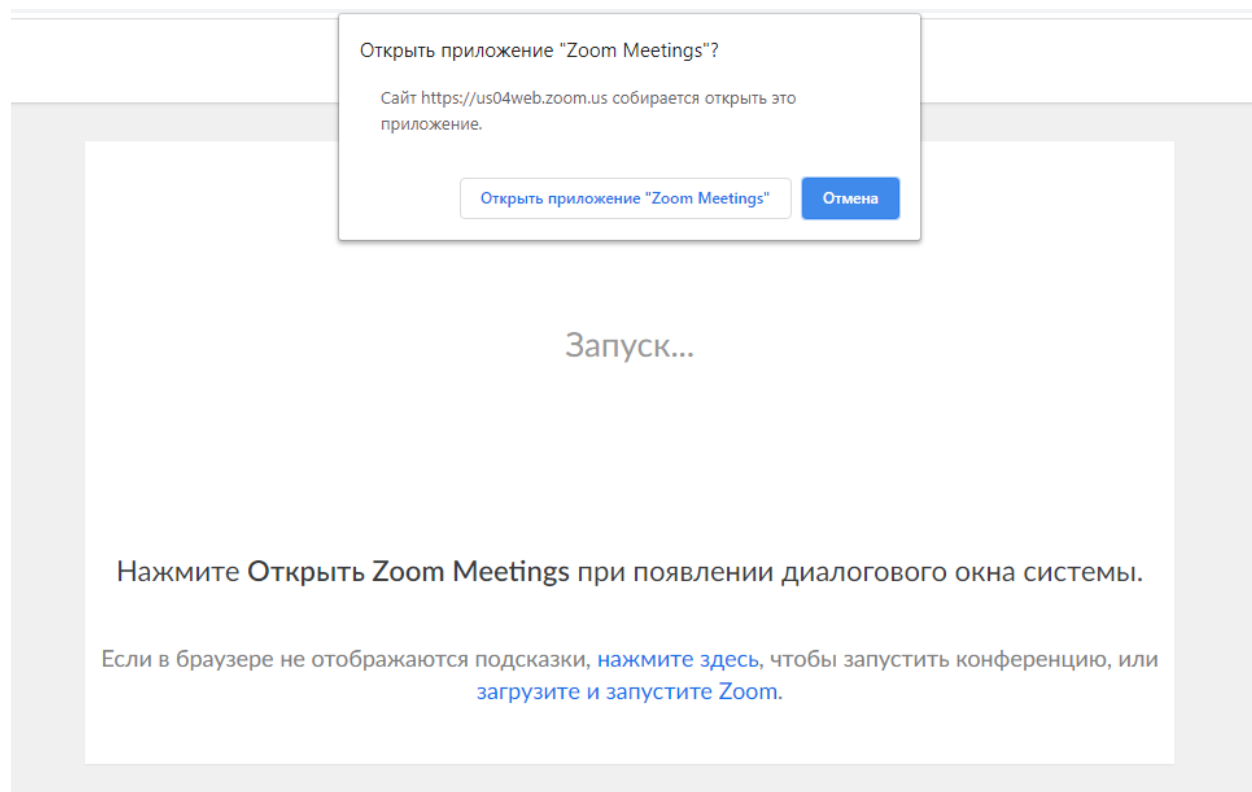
Открыть приложение "Zoom Meetings"?

Сайт https://us04web.zoom.us собирается открыть это приложение.

Открыть приложение "Zoom Meetings"

Отмена

Запуск...

Нажмите Открыть Zoom Meetings при появлении диалогового окна системы.

Если в браузере не отображаются подсказки, нажмите здесь, чтобы запустить конференцию, или загрузите и запустите Zoom.